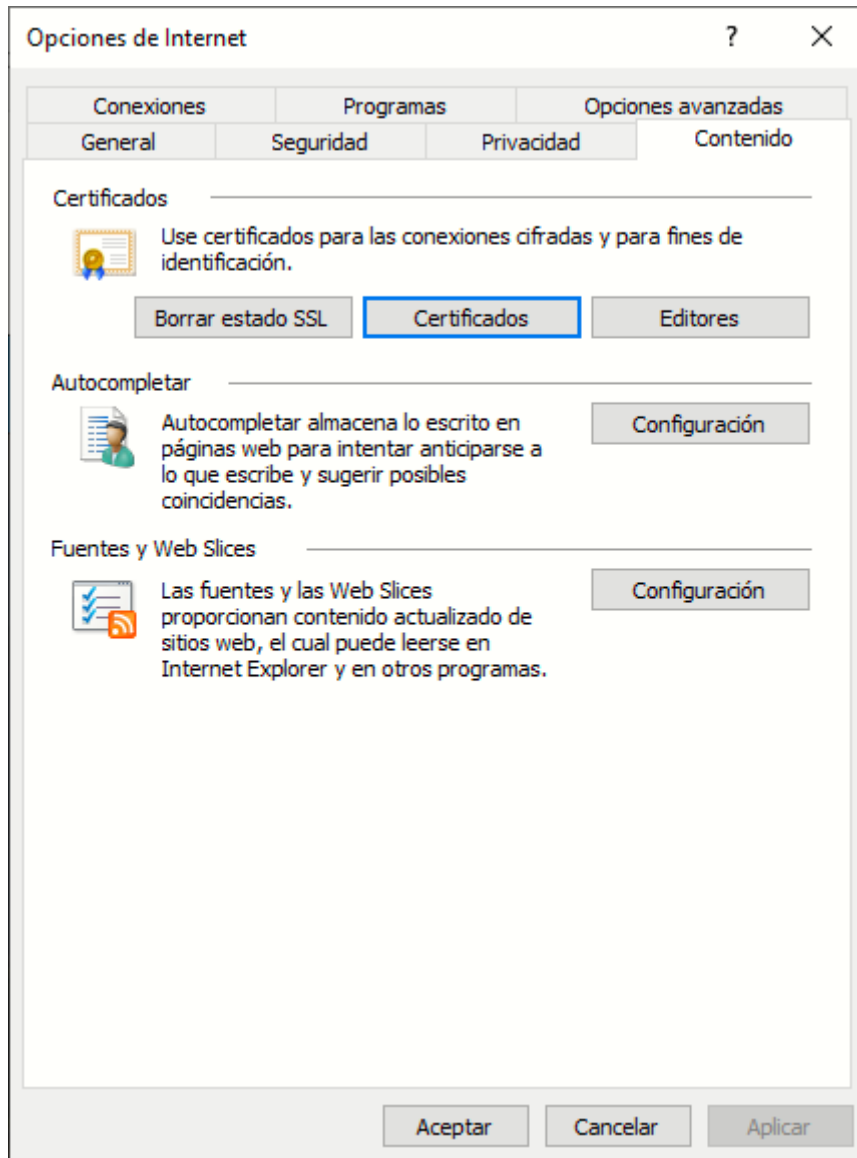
Opciones de Internet

?

X

Conexiones

Programas

Opciones avanzadas

General

Seguridad

Privacidad

Contenido

Certificados

Use certificados para las conexiones cifradas y para fines de identificación.

Borrar estado SSL

Certificados

Editores

Autocompletar

Autocompletar almacena lo escrito en páginas web para intentar anticiparse a lo que escribe y sugerir posibles coincidencias.

Configuración

Fuentes y Web Slices

Las fuentes y las Web Slices proporcionan contenido actualizado de sitios web, el cual puede leerse en Internet Explorer y en otros programas.

Configuración

Aceptar

Cancelar

Aplicar